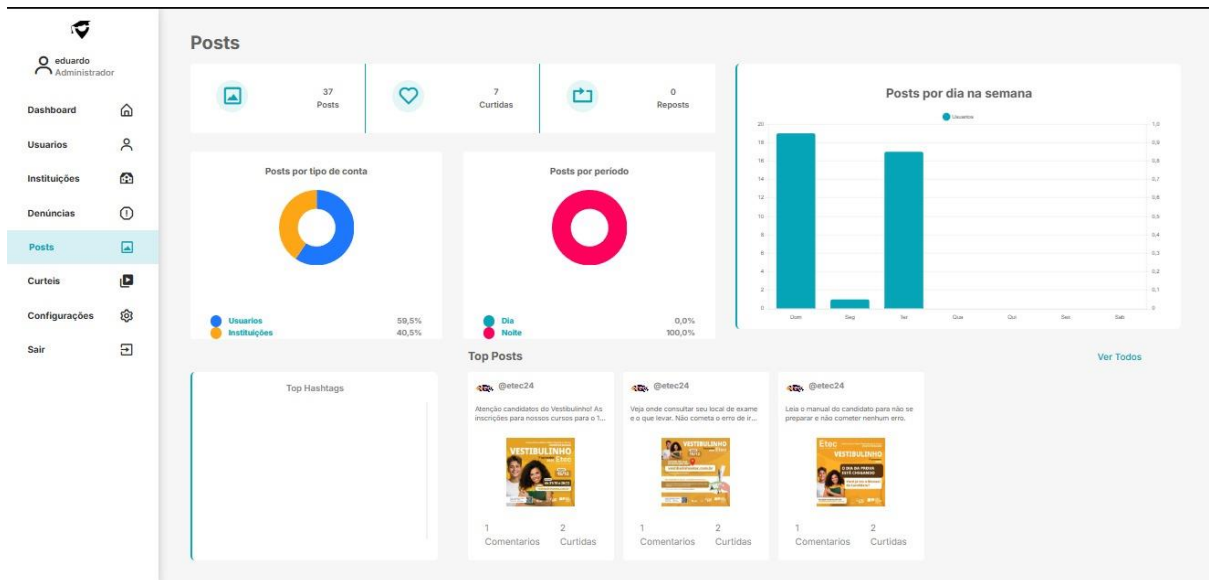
eduardo
Administrador

Dashboard
Usuarios
Instituições
Denúncias
Posts
Curteis
Configurações
Sair

Posts

37
Posts

7
Curtidas

0
Reposts

Posts por dia na semana

Usuarios

| | |
|---|---|
| 20 | 1,0 |
| 18 | 0,9 |
| 16 | 0,8 |
| 14 | 0,7 |
| 12 | 0,6 |
| 10 | 0,5 |
| 8 | 0,4 |
| 6 | 0,3 |
| 4 | 0,2 |
| 2 | 0,1 |
| 0 | 0 |

Dom Seg Ter Qua Qui Sex Sab

Posts por tipo de conta

Usuarios 59,5%
Instituições 40,5%

Posts por período

Dia 0,0%
Noite 100,0%

Top Posts

Ver Todos

Top Hashtags

@etec24
Atenção candidatos do Vestibulinho! As inscrições para nossos cursos para o 1...
VESTIBULINHO
Etec
1
Comentarios
2
Curtidas

@etec24
Veja onde consultar seu local de exame e o que levar. Não cometa o erro de ir...
VESTIBULINHO
Etec
1
Comentarios
2
Curtidas

@etec24
Leia o manual do candidato para não se preparar e não cometer nenhum erro.
Etec
VESTIBULINHO
1
Comentarios
2
Curtidas